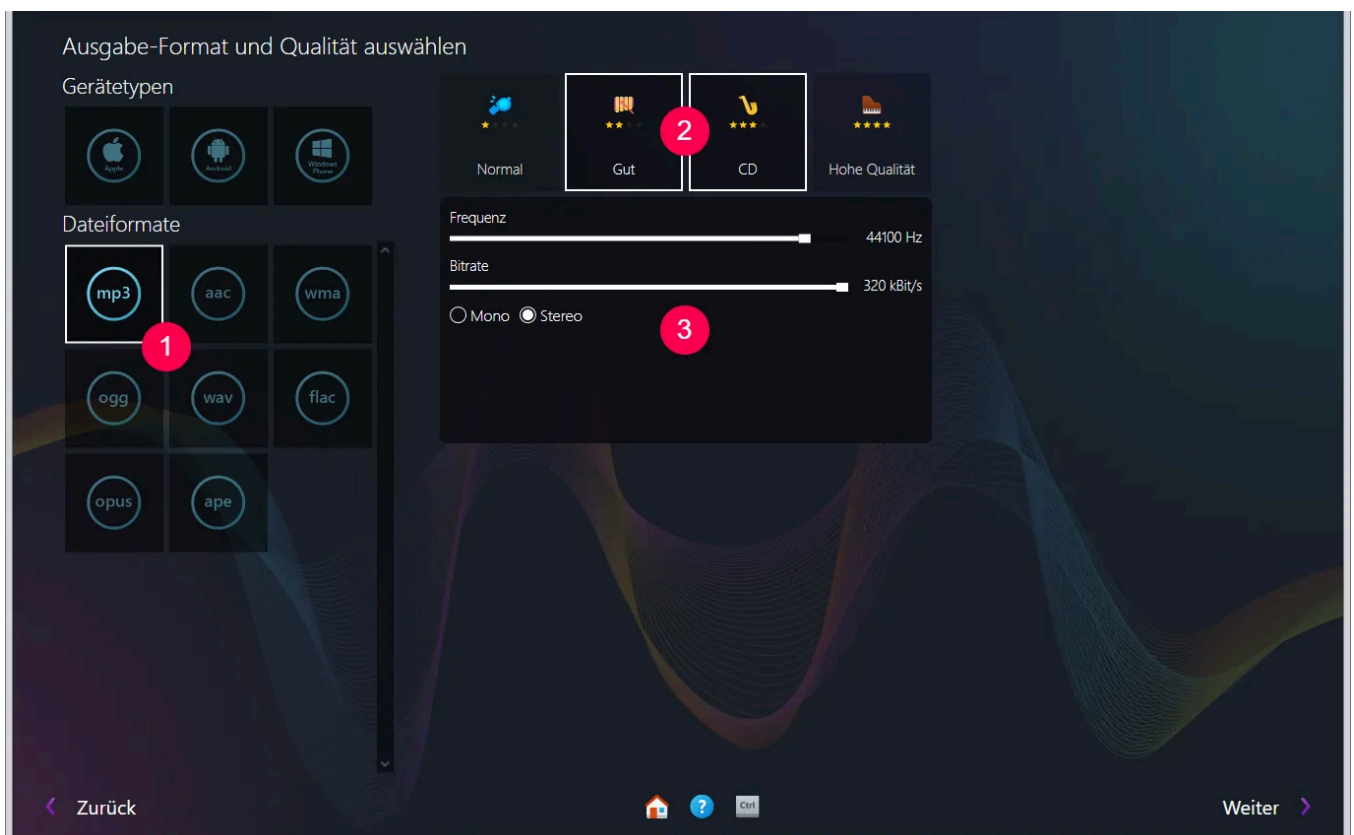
Ausgabe-Format und Qualität auswählen

Gerätetypen

Apple

Android

Windows Phone

Dateiformate

mp3

aac

wma

1

ogg

wav

flac

opus

ape

Normal

Gut

2

CD

Hohe Qualität

Frequenz

44100 Hz

Bitrate

320 kBit/s

Mono

Stereo

3

Zurück

Ctrl

Weiter